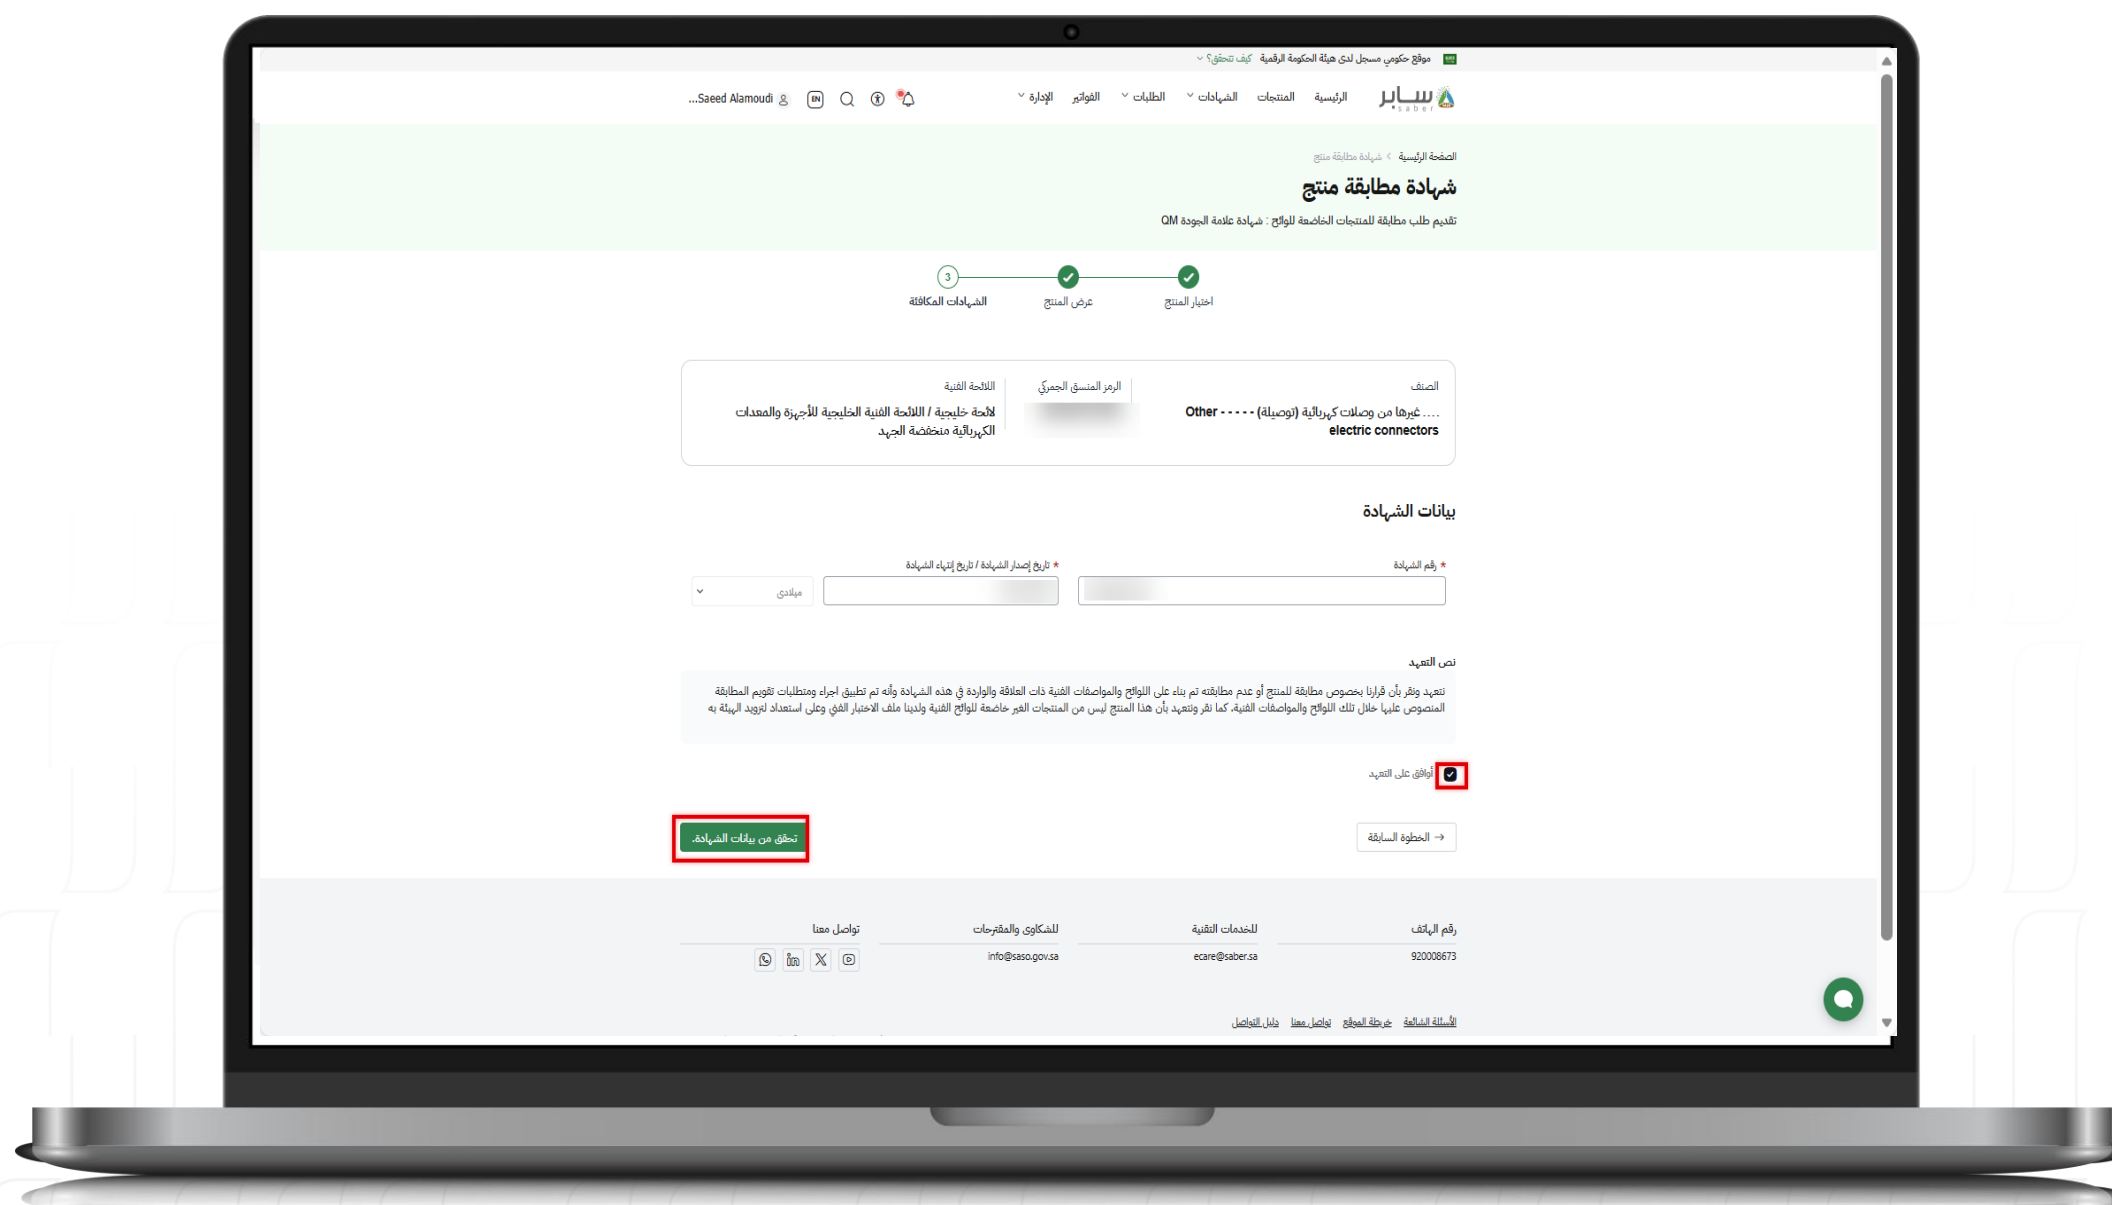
موقع حكومي مسجل لدى هيئة الحكومة الرقمية كيف تتحقق؟

سابر saber

الرئيسية المنتجات الشهادات الطلبات الفواتير الإدارة

Saeed Alamoudi... EN

الصفحة الرئيسية > شهادة مطابقة منتج

شهادة مطابقة منتج

تقديم طلب مطابقة للمنتجات الخاضعة للوائح : شهادة علامة الجودة QM

اختيار المنتج عرض المنتج 3 الشهادات المكافئة

الصنف
.... غيرها من وصلات كهربائية (توصيلة) - - - - - Other electric connectors

الرمز المنسق الجمركي

اللائحة الفنية
لائحة خليجية / اللائحة الفنية الخليجية للأجهزة والمعدات الكهربائية منخفضة الجهد

بيانات الشهادة

* رقم الشهادة

* تاريخ إصدار الشهادة / تاريخ إنتهاء الشهادة

ميلادي

نص التعهد

نتعهد ونقر بأن قرارنا بخصوص مطابقة للمنتج أو عدم مطابقته تم بناء على اللوائح والمواصفات الفنية ذات العلاقة والواردة في هذه الشهادة وأنه تم تطبيق اجراء ومتطلبات تقويم المطابقة المنصوص عليها خلال تلك اللوائح والمواصفات الفنية، كما نقر ونتعهد بأن هذا المنتج ليس من المنتجات الغير خاضعة للوائح الفنية ولدينا ملف الاختبار الفني وعلى استعداد لتزويد الهيئة به

أوافق على التعهد

الخطوة السابقة

تحقق من بيانات الشهادة.

رقم الهاتف
920008673

للخدمات التقنية
ecare@saber.sa

للشكاوى والمقترحات
info@saso.gov.sa

تواصل معنا

الأسئلة الشائعة خريطة الموقع تواصل معنا دليل التواصل